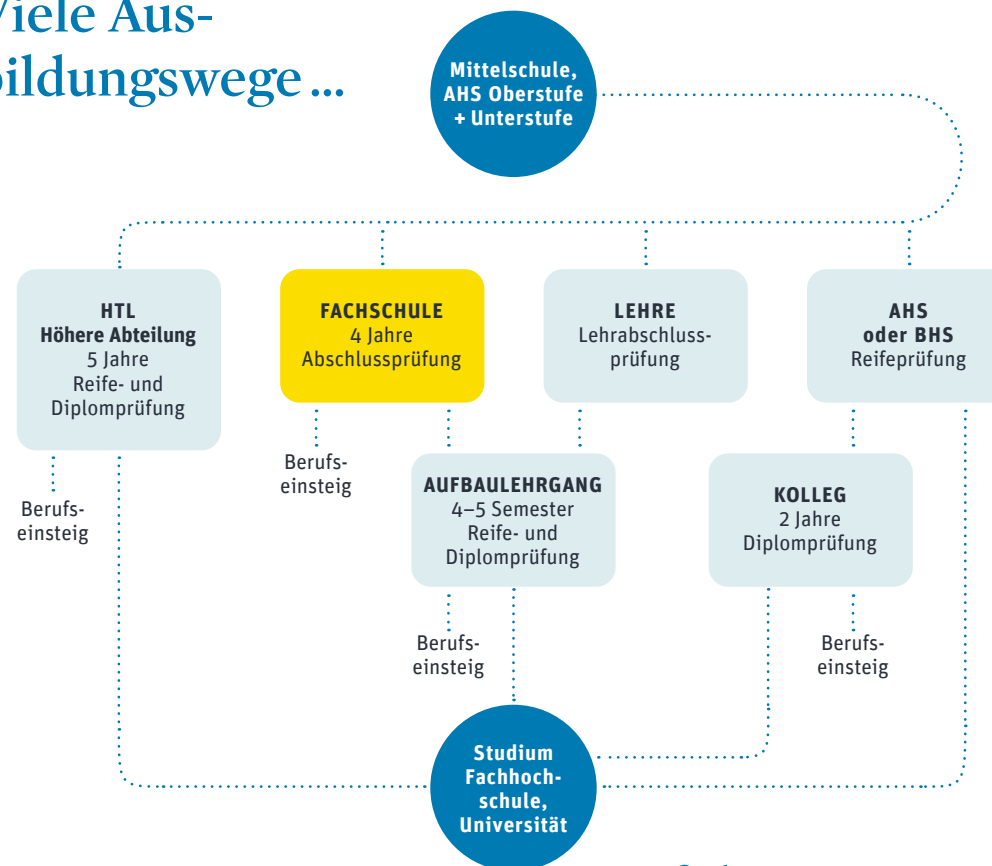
Viele Ausbildungswege ...

Mittelschule, AHS Oberstufe + Unterstufe

HTL
Höhere Abteilung
5 Jahre
Reife- und Diplomprüfung

FACHSCHULE
4 Jahre
Abschlussprüfung

LEHRE
Lehrabschlussprüfung

AHS
oder BHS
Reifeprüfung

Berufseinsteig

Berufseinsteig

AUFBAULEHRGANG
4–5 Semester
Reife- und Diplomprüfung

KOLLEG
2 Jahre
Diplomprüfung

Berufseinsteig

Berufseinsteig

Studium Fachhochschule, Universität